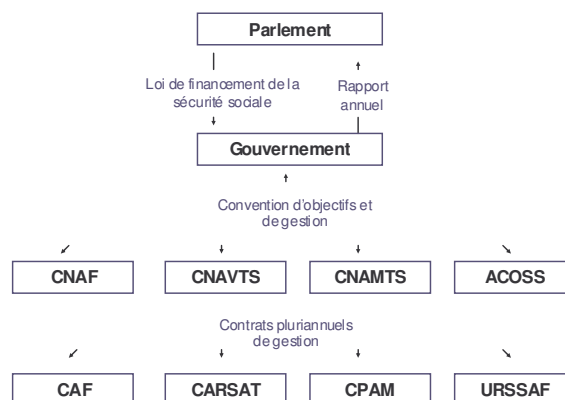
Parlement

Loi de financement de la sécurité sociale

Rapport annuel

Gouvernement

Convention d'objectifs et de gestion

CNAF

CNAVTS

CNAMTS

ACOSS

Contrats pluriannuels de gestion

CAF

CARSAT

CPAM

URSSAF